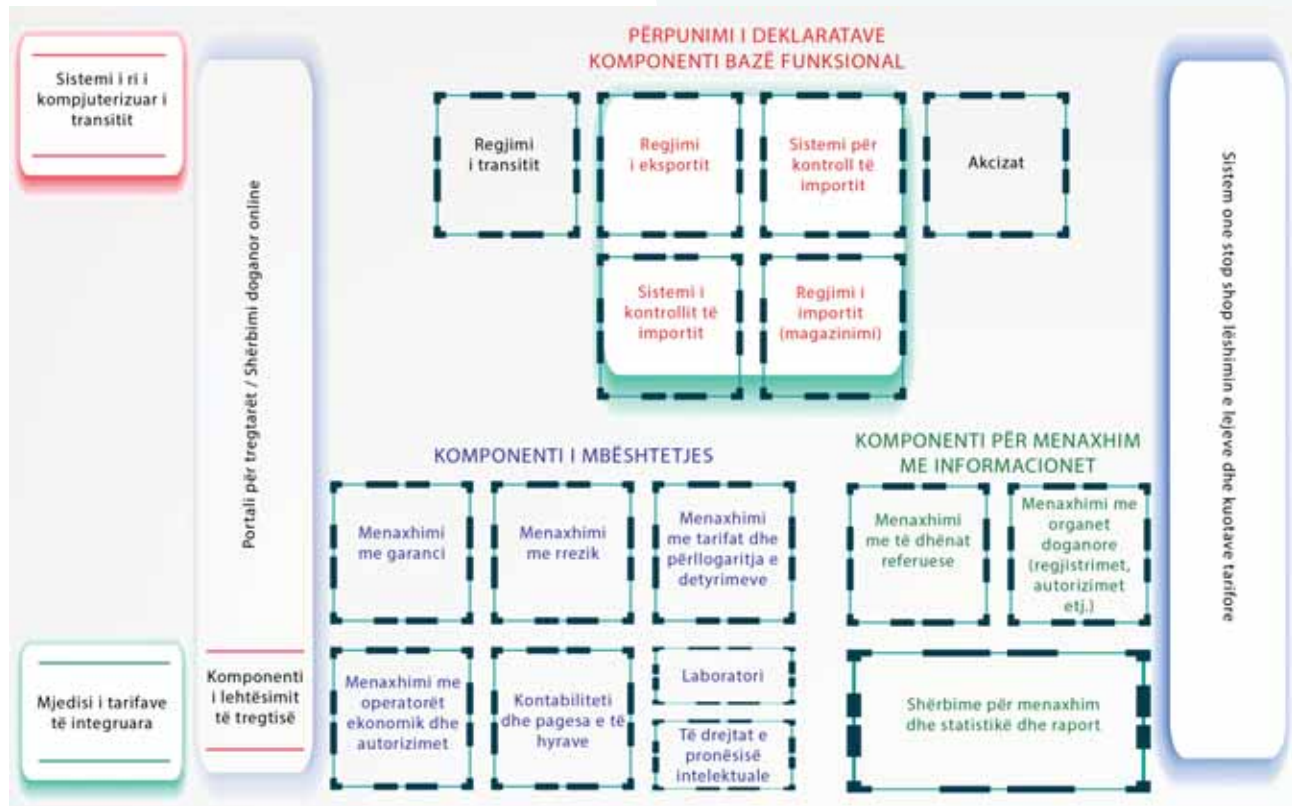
Sistemi i ri i kompjuterizuar i transitit

Portali për tregtarët / Shërbimi doganor online

PËRPUNIMI I DEKLARATAVE
KOMPONENTI BAZË FUNKSIONAL

Regjimi i transitit

Regjimi i eksportit

Sistemi për kontroll të importit

Akcizat

Sistemi i kontrollit të importit

Regjimi i importit (magazinimi)

Sistem one stop shop lëshimin e lejeve dhe kuotave tarifore

KOMPONENTI I MBËSHTETJES

Menaxhimi me garanci

Menaxhimi me rrezik

Menaxhimi me tarifat dhe përllogaritja e detyrimeve

KOMPONENTI PËR MENAXHIM ME INFORMACIONET

Menaxhimi me të dhënat referuese

Menaxhimi me organet doganore (regjistrimet, autorizimet etj.)

Mjedisi i tarifave të integruara

Komponenti i lehtësimit të tregtisë

Menaxhimi me operatorët ekonomik dhe autorizimet

Kontabiliteti dhe pagesa e të hyrave

Laboratori

Të drejtat e pronësisë intelektuale

Shërbime për menaxhim dhe statistikë dhe raport